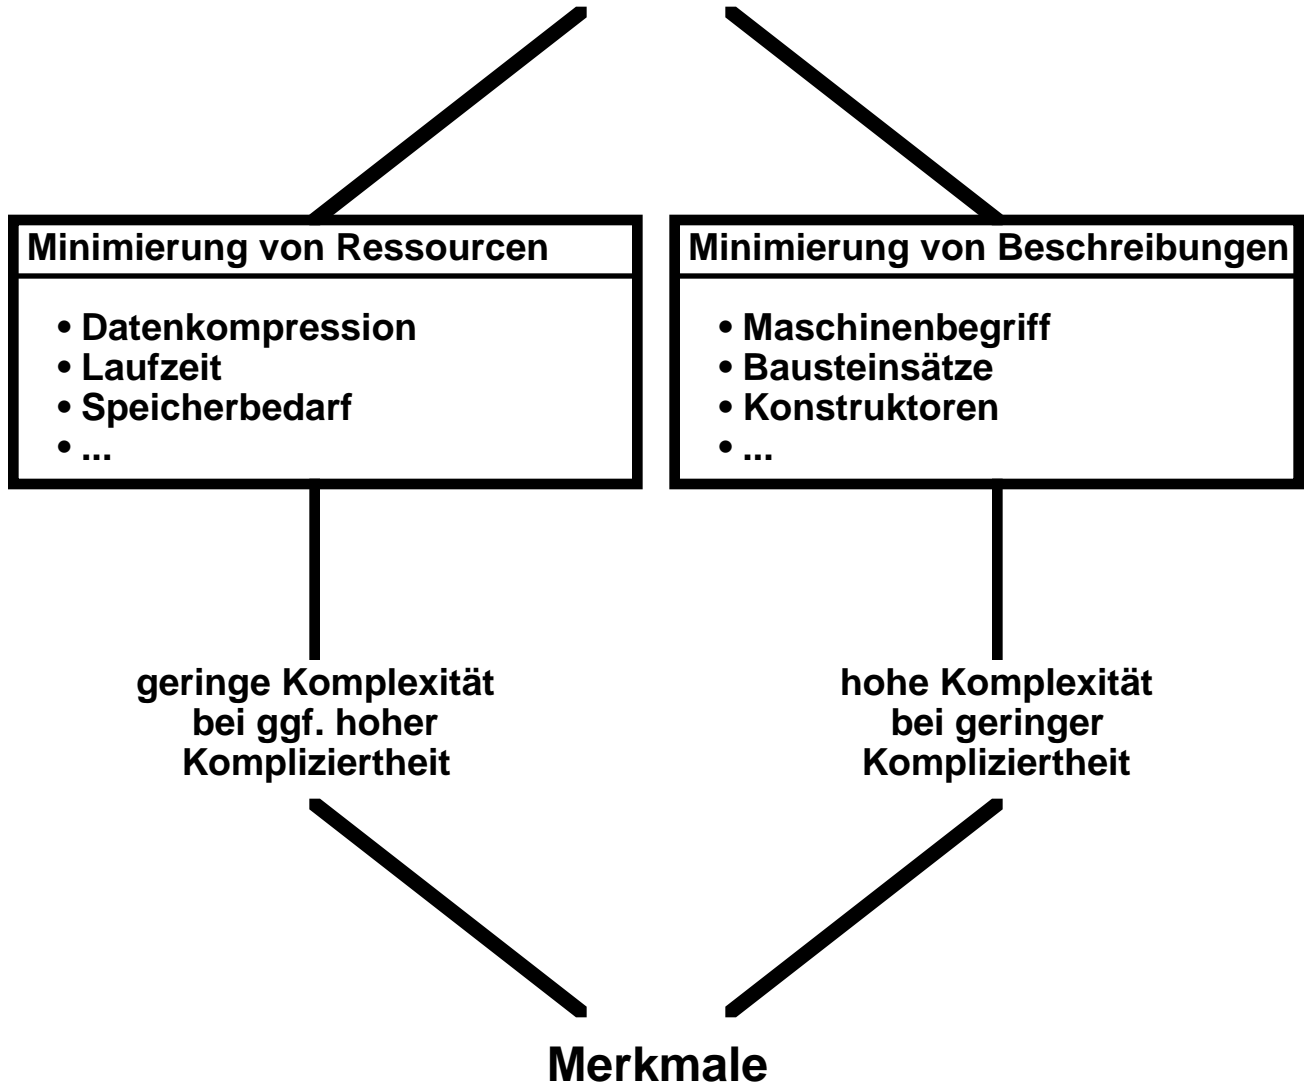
Minimierung von Ressourcen

• Datenkompression
• Laufzeit
• Speicherbedarf
• ...

Minimierung von Beschreibungen

• Maschinenbegriff
• Bausteinsätze
• Konstruktoren
• ...

geringe Komplexität bei ggf. hoher Kompliziertheit

hohe Komplexität bei geringer Kompliziertheit

Merkmale